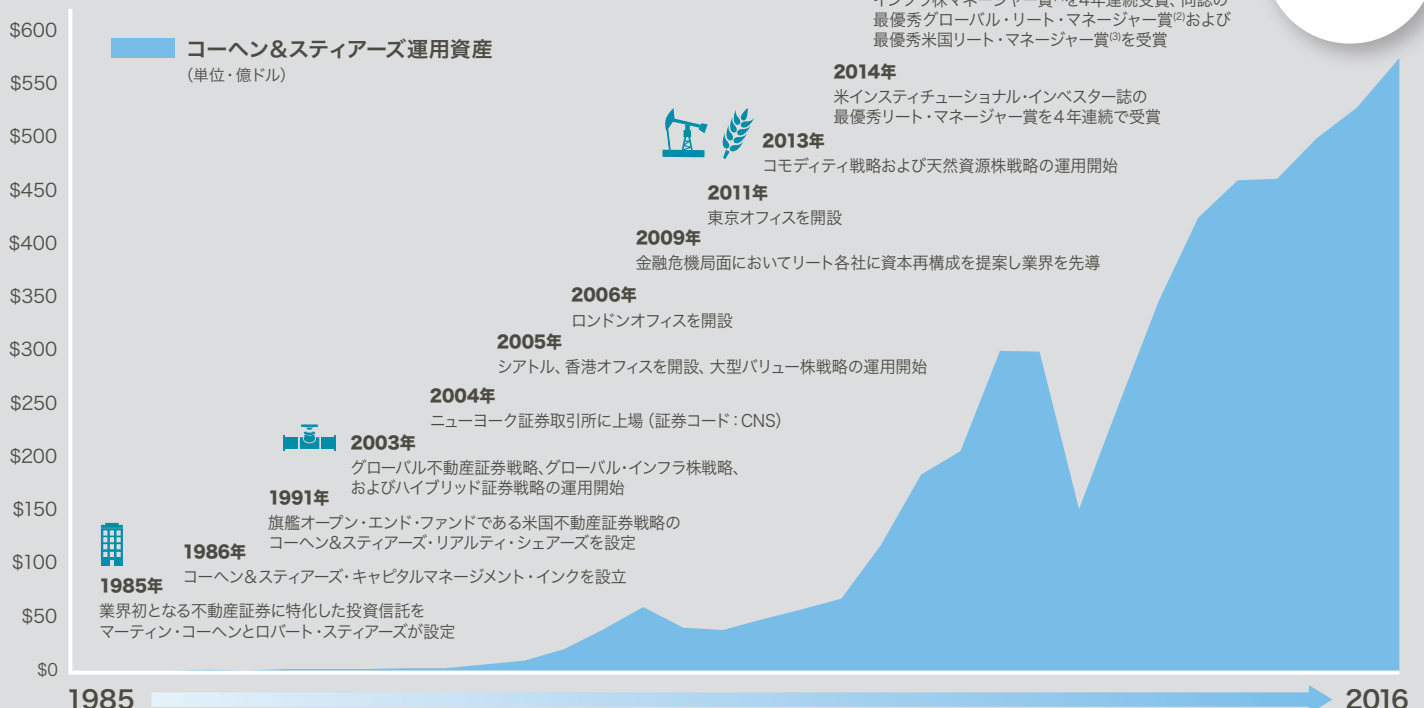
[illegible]インフラ株マネージャー賞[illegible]を4年連続受賞、同誌の
最優秀グローバル・リート・マネージャー賞$^{(2)}$および
最優秀米国リート・マネージャー賞$^{(3)}$を受賞

$600
$550
$500
$450
$400
$350
$300
$250
$200
$150
$100
$50
$0

コーヘン&スティアーズ運用資産
(単位・億ドル)

2014年
米インスティチューショナル・インベスター誌の
最優秀リート・マネージャー賞を4年連続で受賞

2013年
コモディティ戦略および天然資源株戦略の運用開始

2011年
東京オフィスを開設

2009年
金融危機局面においてリート各社に資本再構成を提案し業界を先導

2006年
ロンドンオフィスを開設

2005年
シアトル、香港オフィスを開設、大型バリュー株戦略の運用開始

2004年
ニューヨーク証券取引所に上場 (証券コード:CNS)

2003年
グローバル不動産証券戦略、グローバル・インフラ株戦略、
およびハイブリッド証券戦略の運用開始

1991年
旗艦オープン・エンド・ファンドである米国不動産証券戦略の
コーヘン&スティアーズ・リアルティ・シェアーズを設定

1986年
コーヘン&スティアーズ・キャピタルマネージメント・インクを設立

1985年
業界初となる不動産証券に特化した投資信託を
マーティン・コーヘンとロバート・スティアーズが設定

1985
2016